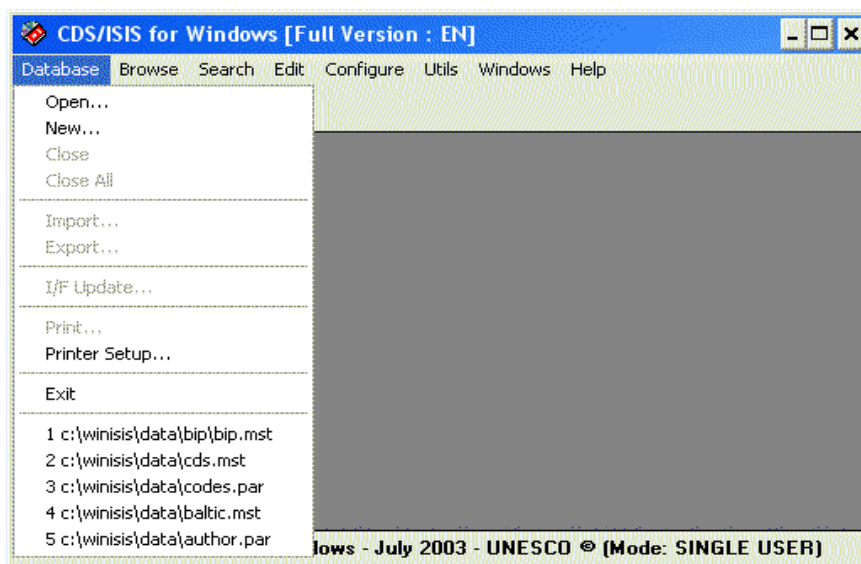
CDS/ISIS for Windows [Full Version : EN]

Database Browse Search Edit Configure Utils Windows Help

Open...
New...
Close
Close All

Import...
Export...

I/F Update...

Print...
Printer Setup...

Exit

1 c:\winisis\data\bip\bip.mst
2 c:\winisis\data\cds.mst
3 c:\winisis\data\codes.par
4 c:\winisis\data\baltic.mst
5 c:\winisis\data\author.par

lows - July 2003 - UNESCO © (Mode: SINGLE USER)